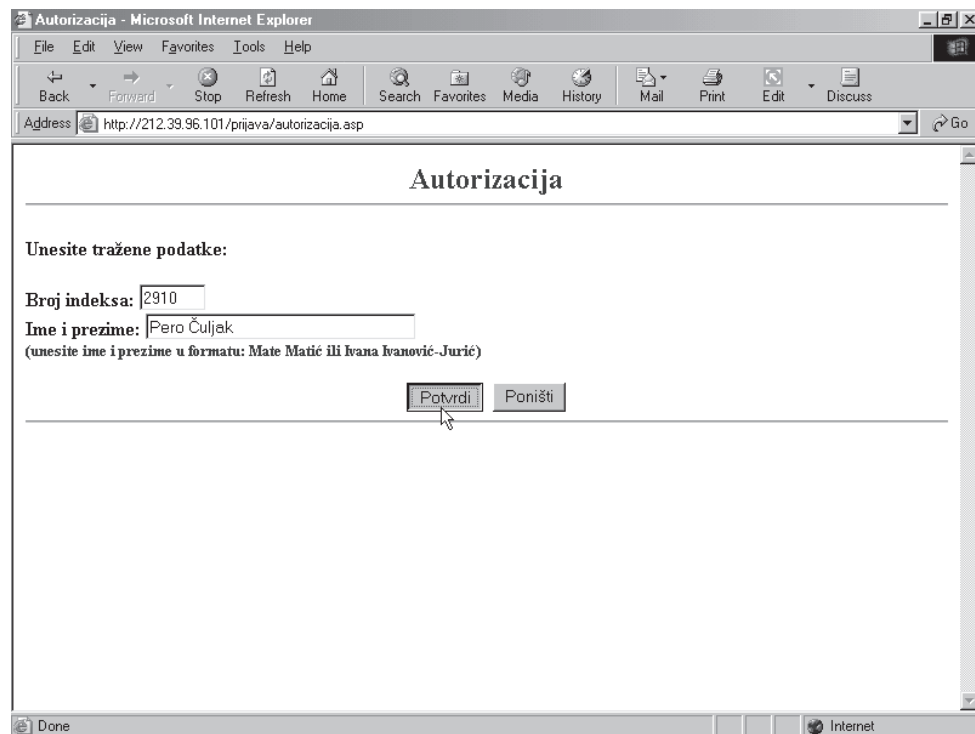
Autorizacija - Microsoft Internet Explorer

File Edit View Favorites Tools Help

Back Forward Stop Refresh Home Search Favorites Media History Mail Print Edit Discuss

Address http://212.39.96.101/prijava/autorizacija.asp Go

Autorizacija

Unesite tražene podatke:

Broj indeksa: 2910

Ime i prezime: Pero Čuljak

(unesite ime i prezime u formatu: Mate Matić ili Ivana Ivanović-Jurić)

Potvrdi Poništi

Done Internet